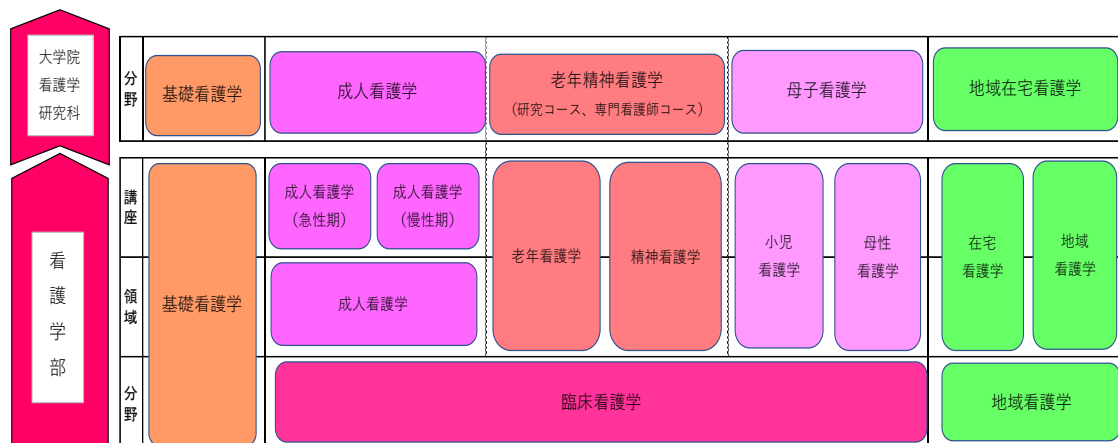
大学院
看護学
研究科

分野

基礎看護学

成人看護学

老年精神看護学
（研究コース、専門看護師コース）

母子看護学

地域在宅看護学

看
護
学
部

講座

基礎看護学

成人看護学
（急性期）

成人看護学
（慢性期）

老年看護学

精神看護学

小児
看護学

母性
看護学

在宅
看護学

地域
看護学

領域

成人看護学

分野

臨床看護学

地域看護学